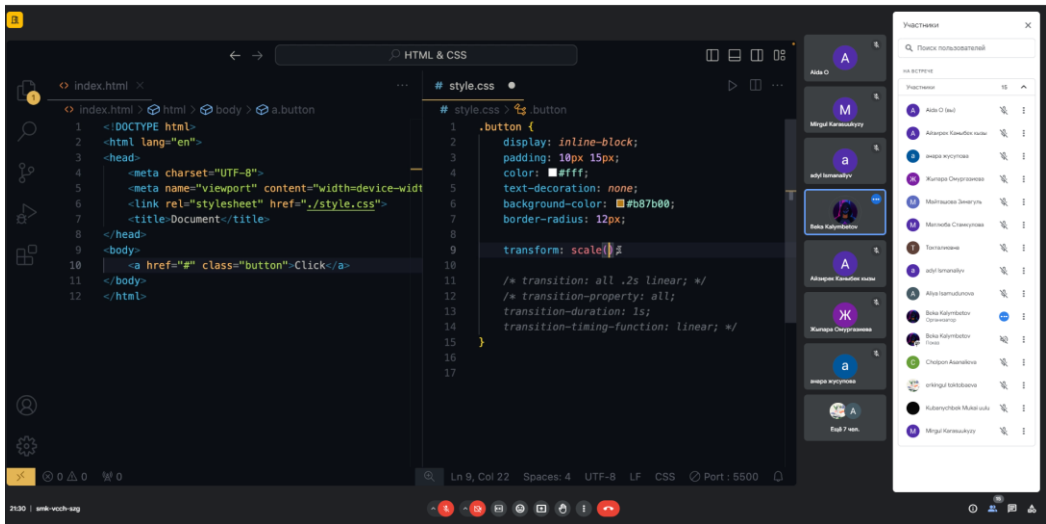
HTML & CSS

index.html ×
index.html > html > body > a.button

1 <!DOCTYPE html>
2 <html lang="en">
3 <head>
4 <meta charset="UTF-8">
5 <meta name="viewport" content="width=device-widt
6 <link rel="stylesheet" href="./style.css">
7 <title>Document</title>
8 </head>
9 <body>
10 <a href="#" class="button">Click</a>
11 </body>
12 </html>

# style.css ●
# style.css > .button

1 .button {
2 display: inline-block;
3 padding: 10px 15px;
4 color: #fff;
5 text-decoration: none;
6 background-color: #b87b00;
7 border-radius: 12px;
8
9 transform: scale()
10
11 /* transition: all .2s linear; */
12 /* transition-property: all;
13 transition-duration: 1s;
14 transition-timing-function: linear; */
15 }
16
17

⊗ 0 ⚠ 0 ⚡0
Ln 9, Col 22 Spaces: 4 UTF-8 LF CSS Port : 5500

Aida O
Mirgul Karasuukyzy
adyl Ismanaliyv
Baka Kalymbetov
Айзирек Канибек кызы
Жыпара Омурзакова
анара жусупова
Ещё 7 чел.

Участники
Поиск пользователей
НА ВСТРЕЧЕ
Участники 15
Aida O (вы)
Айзирек Канибек кызы
анара жусупова
Жыпара Омурзакова
Майтешова Зиянгуль
Мелиева Стакнулова
Толгалиевна
adyl Ismanaliyv
Aliya Isamudunova
Boka Kalymbetov
Организатор
Boka Kalymbetov
Показ
Cholpon Asanalieva
erkingul tokitobaeva
Kubanychbek Muksl uulu
Mirgul Karasuukyzy

21:30 | smk-vcch-szg